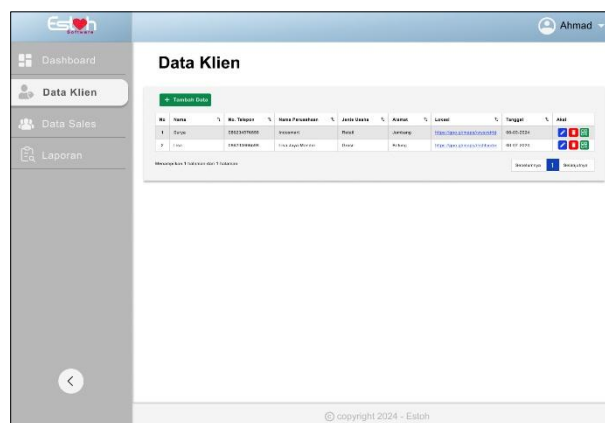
Estoh Software

Ahmad

Dashboard

Data Klien

Data Sales

Laporan

Data Klien

+ Tambah Data

| No | Nama | No. Telepon | Nama Perusahaan | Jenis Usaha | Alamat | Lokasi | Tanggal | Aksi |
|---|---|---|---|---|---|---|---|---|
| 1 | Surya | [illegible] | Indosemen | Retail | Jombang | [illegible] | 08-05-2024 | |
| 2 | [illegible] | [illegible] | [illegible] | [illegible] | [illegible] | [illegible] | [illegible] | |

Menampilkan 1 sampai 2 dari 2 data

Sebelumnya 1 Selanjutnya

© copyright 2024 - Estoh